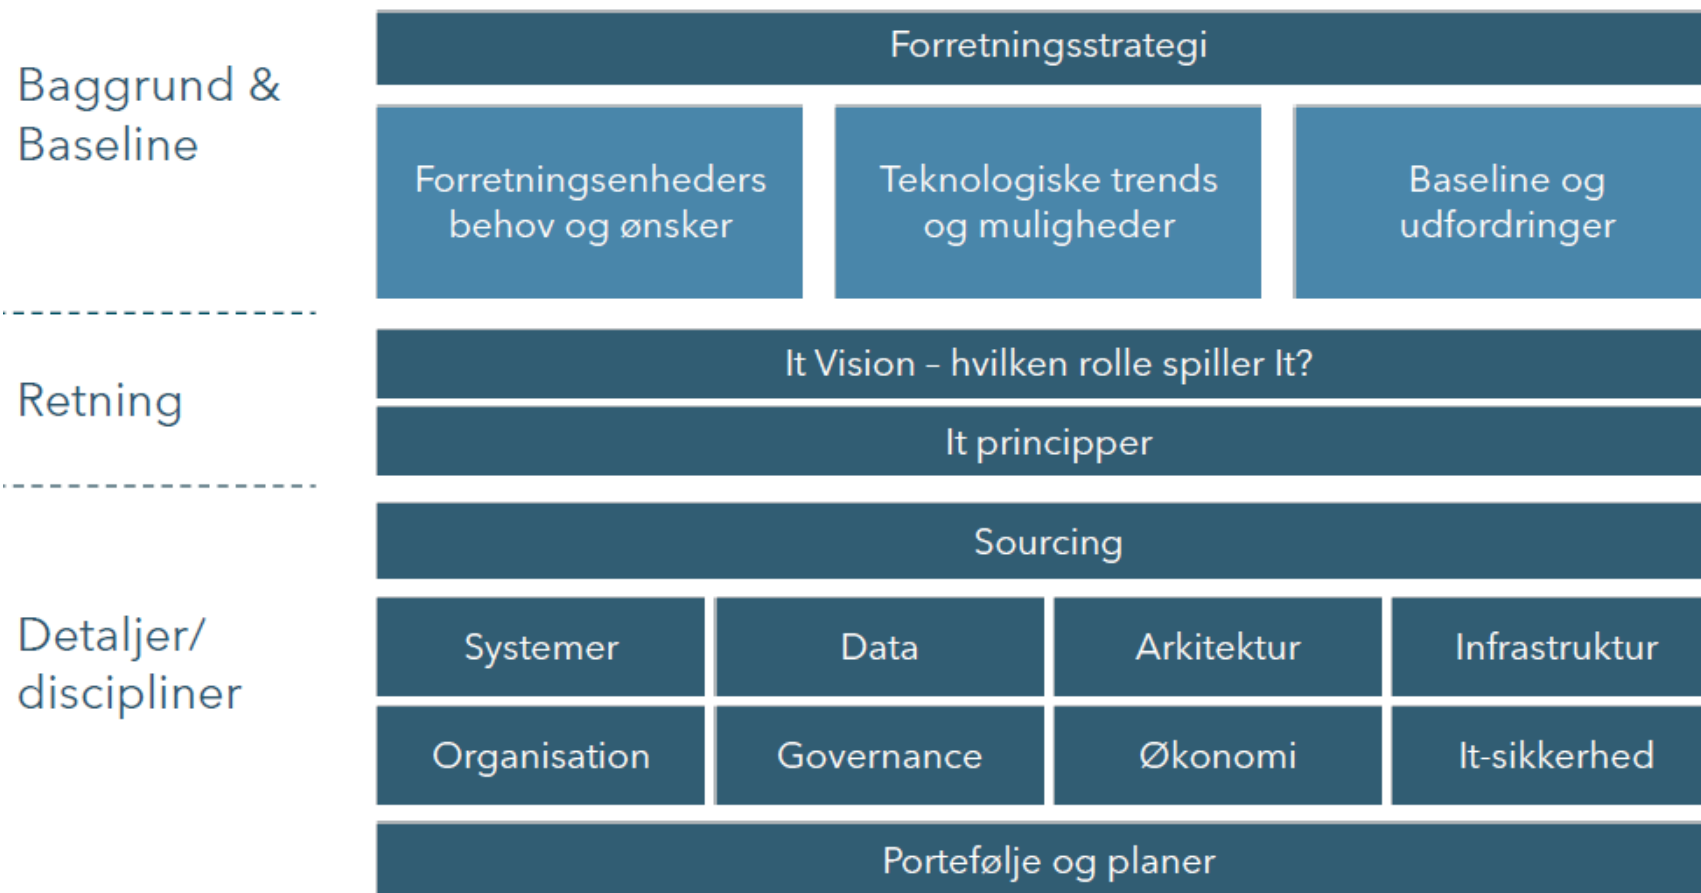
Baggrund & Baseline

Forretningsstrategi

Forretningsenheders behov og ønsker

Teknologiske trends og muligheder

Baseline og udfordringer

Retning

It Vision – hvilken rolle spiller It?

It principper

Detaljer/ discipliner

Sourcing

| Systemer | Data | Arkitektur | Infrastruktur |
|---|---|---|---|
| Organisation | Governance | Økonomi | It-sikkerhed |

Portefølje og planer